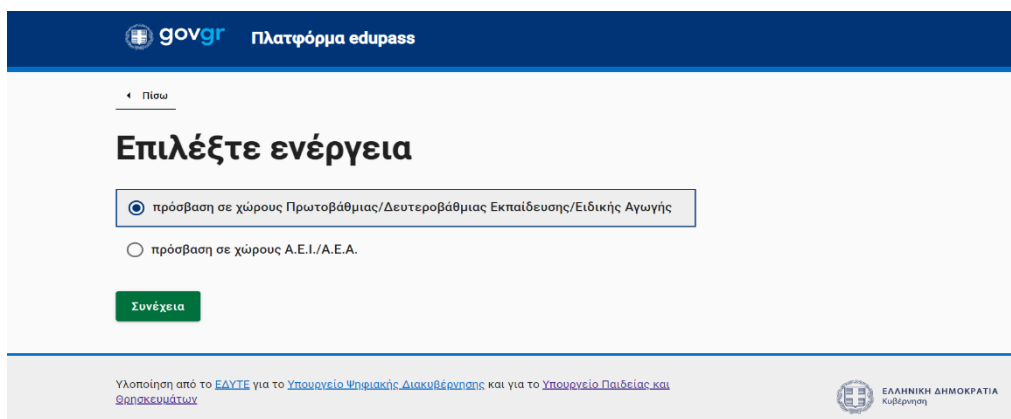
govgr Πλατφόρμα edupass

Πίσω

Επιλέξτε ενέργεια

πρόσβαση σε χώρους Πρωτοβάθμιας/Δευτεροβάθμιας Εκπαίδευσης/Ειδικής Αγωγής

πρόσβαση σε χώρους Α.Ε.Ι./Α.Ε.Α.

Συνέχεια

Υλοποίηση από το ΕΔΥΤΕ για το Υπουργείο Ψηφιακής Διακυβέρνησης και για το Υπουργείο Παιδείας και Θρησκευμάτων

ΕΛΛΗΝΙΚΗ ΔΗΜΟΚΡΑΤΙΑ
Κυβέρνηση